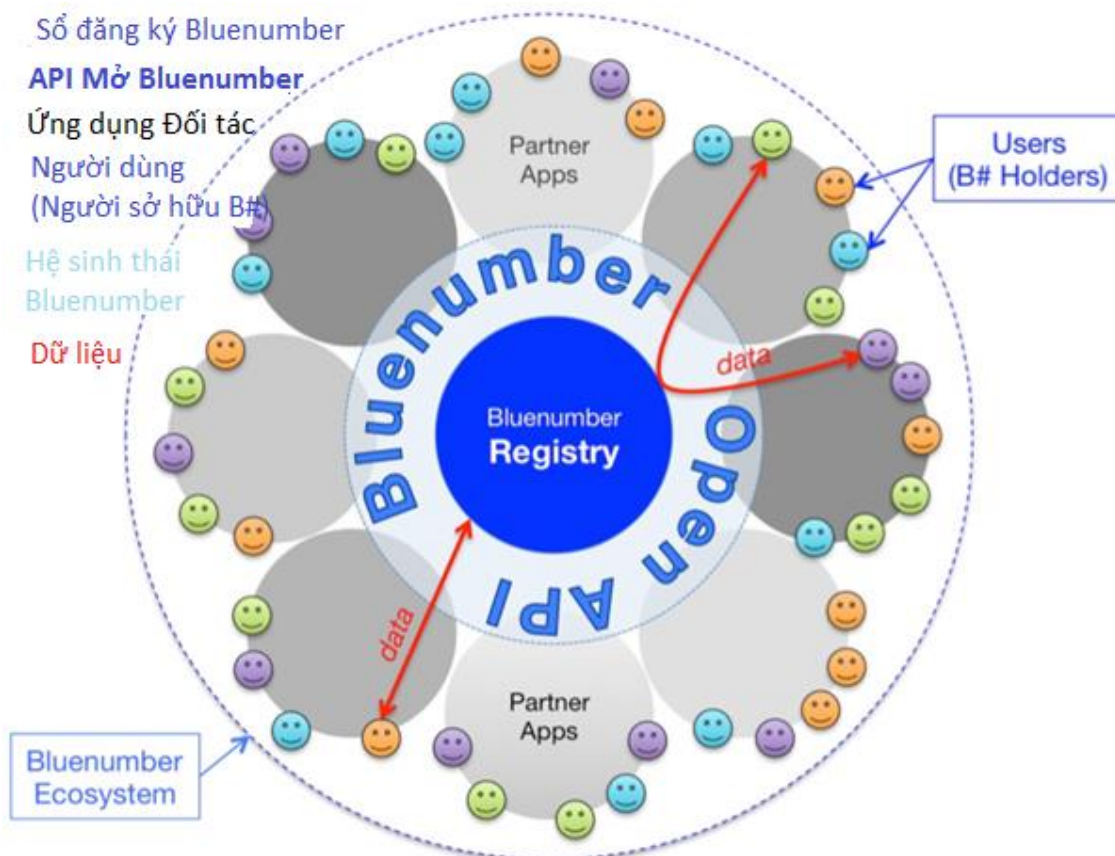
Sổ đăng ký Bluenumber

API Mở Bluenumber

Ứng dụng Đối tác

Người dùng (Người sở hữu B#)

Hệ sinh thái Bluenumber

Dữ liệu

Partner Apps

Users (B# Holders)

Bluenumber Open API

Bluenumber Registry

data

data

Partner Apps

Bluenumber Ecosystem